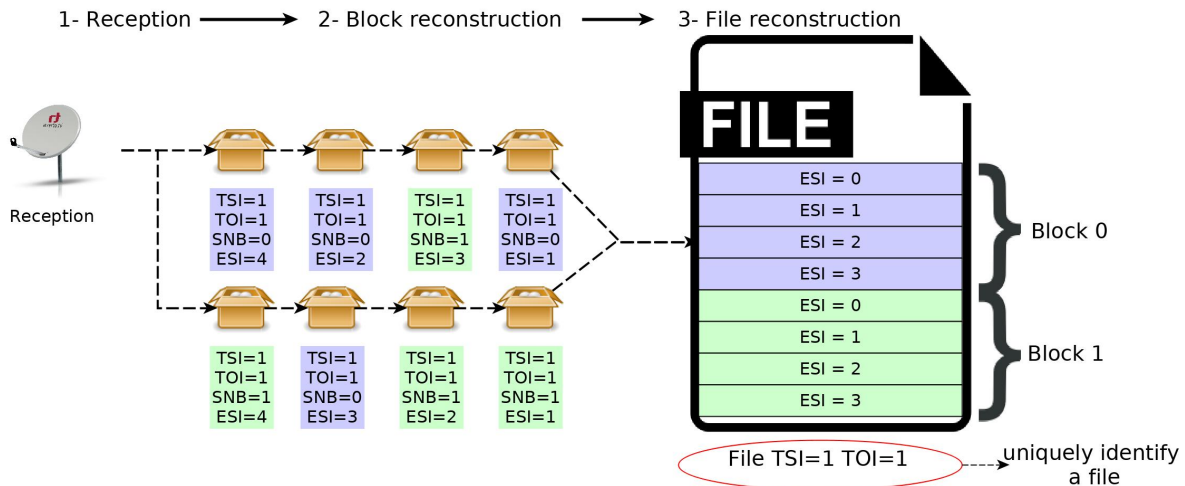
1- Reception → 2- Block reconstruction → 3- File reconstruction

Reception

TSI=1
TOI=1
SNB=0
ESI=4

TSI=1
TOI=1
SNB=0
ESI=2

TSI=1
TOI=1
SNB=1
ESI=3

TSI=1
TOI=1
SNB=0
ESI=1

TSI=1
TOI=1
SNB=1
ESI=4

TSI=1
TOI=1
SNB=0
ESI=3

TSI=1
TOI=1
SNB=1
ESI=2

TSI=1
TOI=1
SNB=1
ESI=1

FILE

| ESI = 0 |
| ESI = 1 |
| ESI = 2 |
| ESI = 3 |
| ESI = 0 |
| ESI = 1 |
| ESI = 2 |
| ESI = 3 |

Block 0

Block 1

File TSI=1 TOI=1

uniquely identify a file